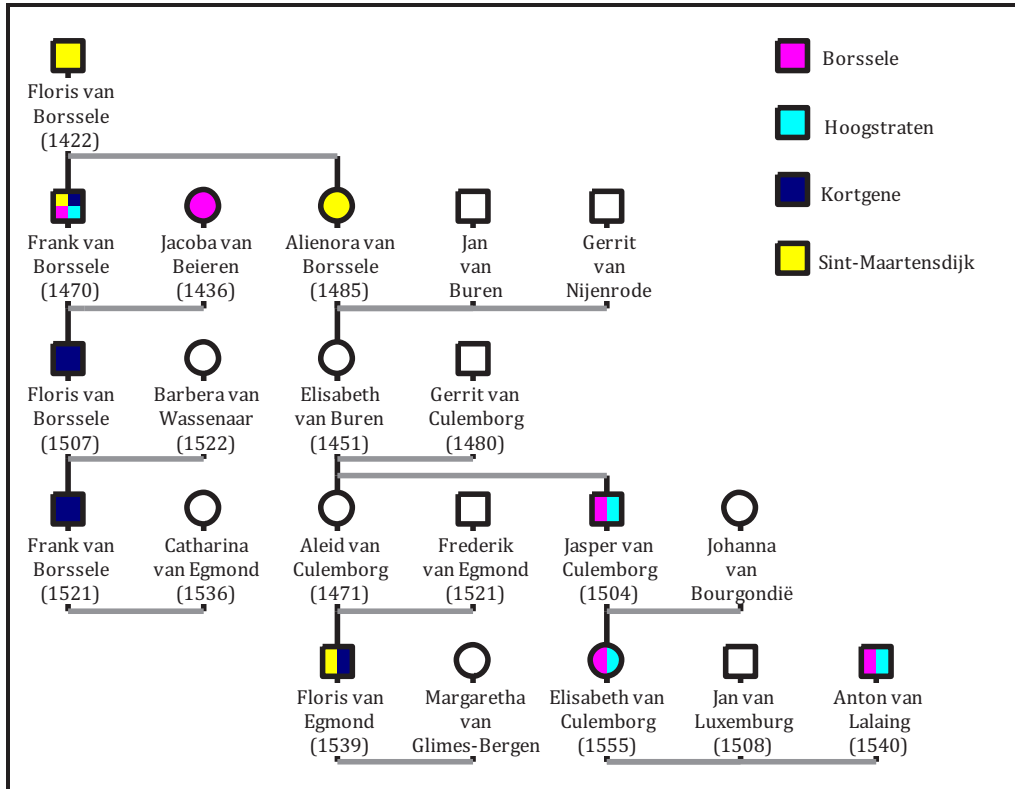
Floris van Borssele (1422)

Borssele

Hoogstraten

Kortgene

Sint-Maartensdijk

Frank van Borssele (1470)

Jacoba van Beieren (1436)

Alienora van Borssele (1485)

Jan van Buren

Gerrit van Nijenrode

Floris van Borssele (1507)

Barbera van Wassenaar (1522)

Elisabeth van Buren (1451)

Gerrit van Culemborg (1480)

Frank van Borssele (1521)

Catharina van Egmond (1536)

Aleid van Culemborg (1471)

Frederik van Egmond (1521)

Jasper van Culemborg (1504)

Johanna van Bourgondië

Floris van Egmond (1539)

Margaretha van Glimes-Bergen

Elisabeth van Culemborg (1555)

Jan van Luxemburg (1508)

Anton van Lalaing (1540)